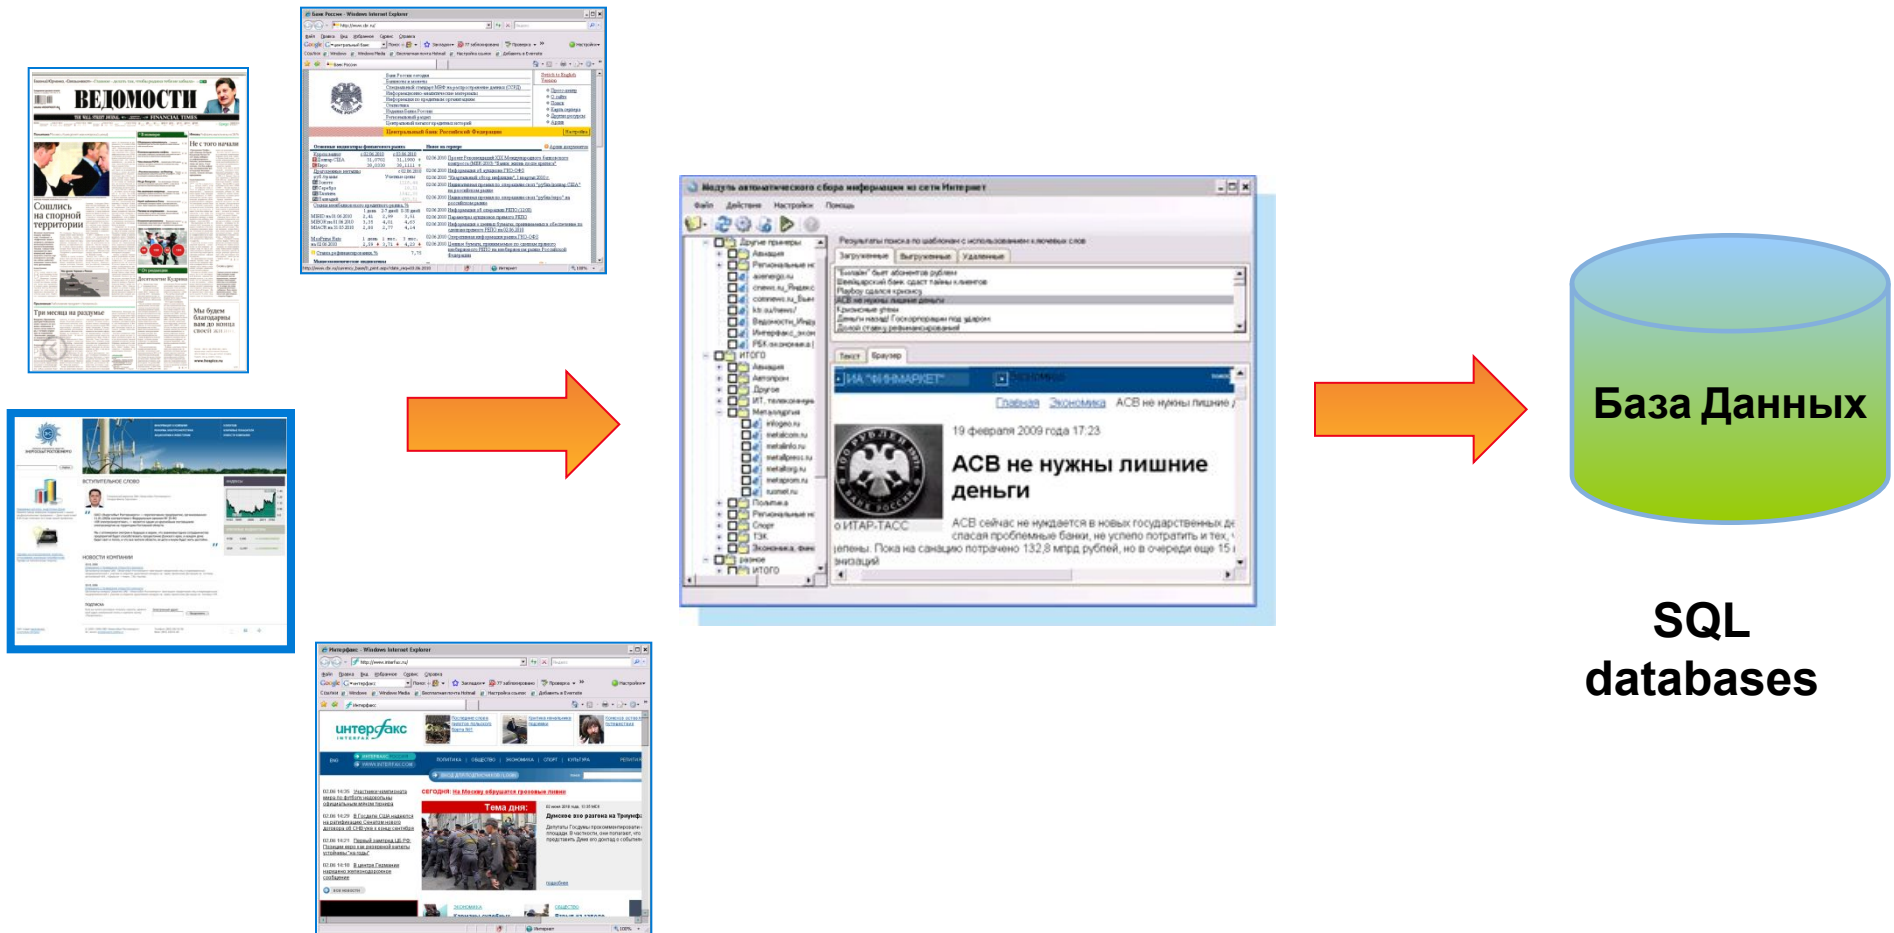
ВЕДОМОСТИ

Сошлись на спорной территории

Модуль автоматического сбора информации из сети Интернет

Файл Действие Настройки Помощь

Другие примеры
Регионы
ИТОГО
Другие
Металлургия
Политика
Спорт
ТЭК
Экономика
разное
ИТОГО

Результаты поиска по шаблонам с использованием ключевых слов

Загруженные Выгруженные Удаленные

АСВ не нужны лишние деньги

Текст Браузер

ИА "ФИНМАРКЕТ"

Главная Экономика АСВ не нужны лишние

19 февраля 2009 года 17:23

АСВ не нужны лишние деньги

ИТАР-ТАСС

АСВ сейчас не нуждается в новых государственных средствах, спасая проблемные банки, не успело потратить и тех, которые уже получило. Пока на санацию потрачено 132,8 млрд рублей, но в очереди еще 15

База Данных

SQL databases

интерфакс